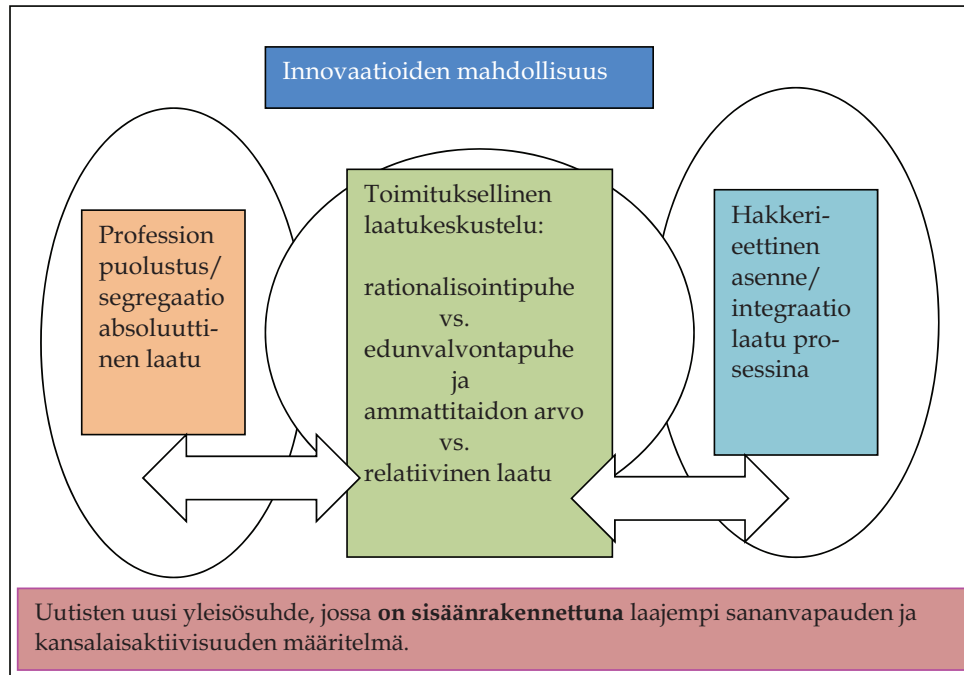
Innovaatioiden mahdollisuus

Profession puolustus/ segregaatio absoluuttinen laatu

Toimituksellinen laatukeskustelu:

rationalisointipuhe vs. edunvalvontapuhe ja ammattitaidon arvo vs. relatiivinen laatu

Hakkerieettinen asenne/ integraatio laatu prosessina

Uutisten uusi yleisösuhde, jossa **on sisäänrakennettuna** laajempi sananvapauden ja kansalaisaktiivisuuden määritelmä.